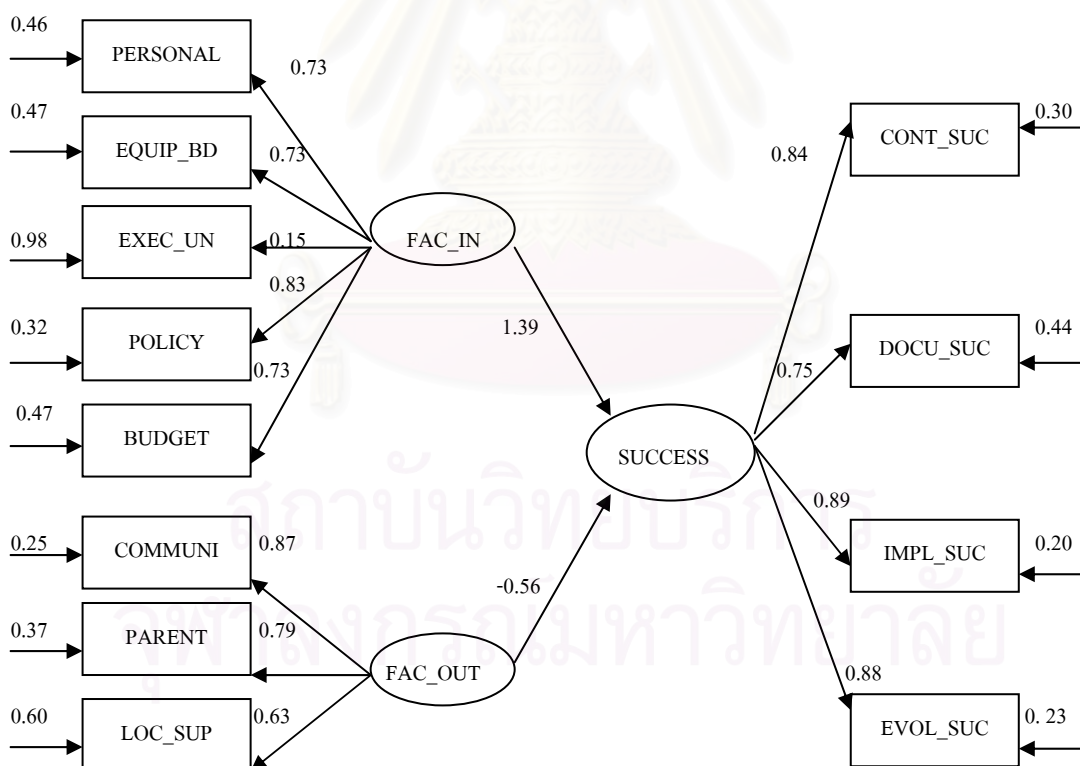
0.46
PERSONAL
0.73
0.47
EQUIP_BD
0.73
0.98
EXEC_UN
0.15
FAC_IN
0.83
0.32
POLICY
0.73
1.39
0.47
BUDGET
0.84
CONT_SUC
0.30
0.75
DOCU_SUC
0.44
SUCCESS
0.25
COMMUNI
0.87
0.89
IMPL_SUC
0.20
-0.56
0.37
PARENT
0.79
FAC_OUT
0.88
0.60
LOC_SUP
0.63
EVOL_SUC
0. 23
สถาบันวิทยบริการ
จุฬาลงกรณ์มหาวิทยาลัย